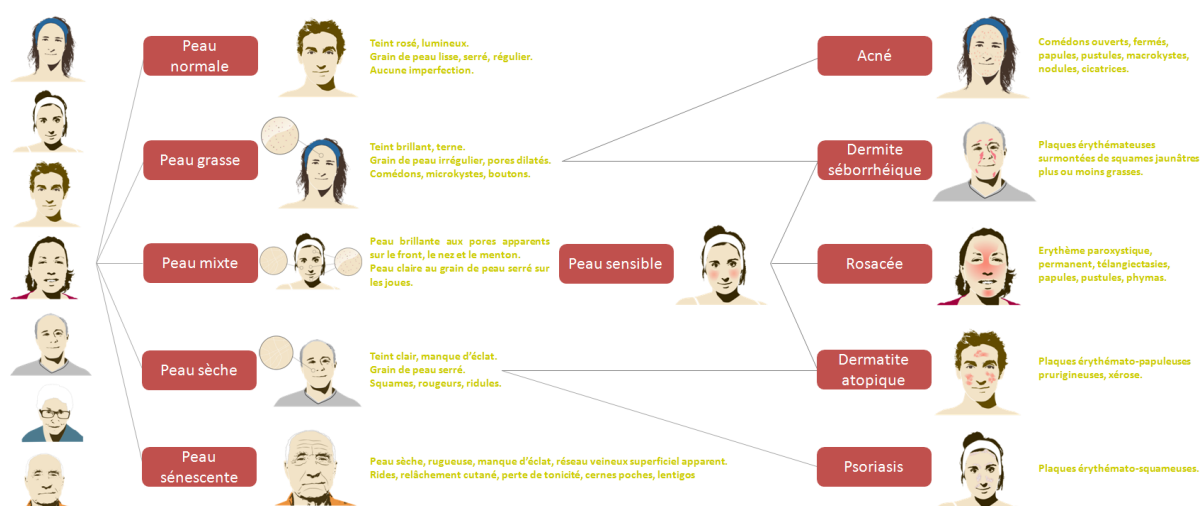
Peau normale

Teint rosé, lumineux.
Grain de peau lisse, serré, régulier.
Aucune imperfection.

Peau grasse

Teint brillant, terne.
Grain de peau irrégulier, pores dilatés.
Comédons, microkystes, boutons.

Peau mixte

Peau brillante aux pores apparents sur le front, le nez et le menton.
Peau claire au grain de peau serré sur les joues.

Peau sèche

Teint clair, manque d'éclat.
Grain de peau serré.
Squames, rougeurs, ridules.

Peau sénescente

Peau sèche, rugueuse, manque d'éclat, réseau veineux superficiel apparent.
Rides, relâchement cutané, perte de tonicité, cernes poches, lentigos

Peau sensible

Acné

Comédons ouverts, fermés, papules, pustules, macrokystes, nodules, cicatrices.

Dermite séborrhéique

Plaques érythémateuses surmontées de squames jaunâtres plus ou moins grasses.

Rosacée

Erythème paroxystique, permanent, télangiectasies, papules, pustules, phymas.

Dermatite atopique

Plaques érythémato-papuleuses prurigineuses, xérose.

Psoriasis

Plaques érythémato-squameuses.